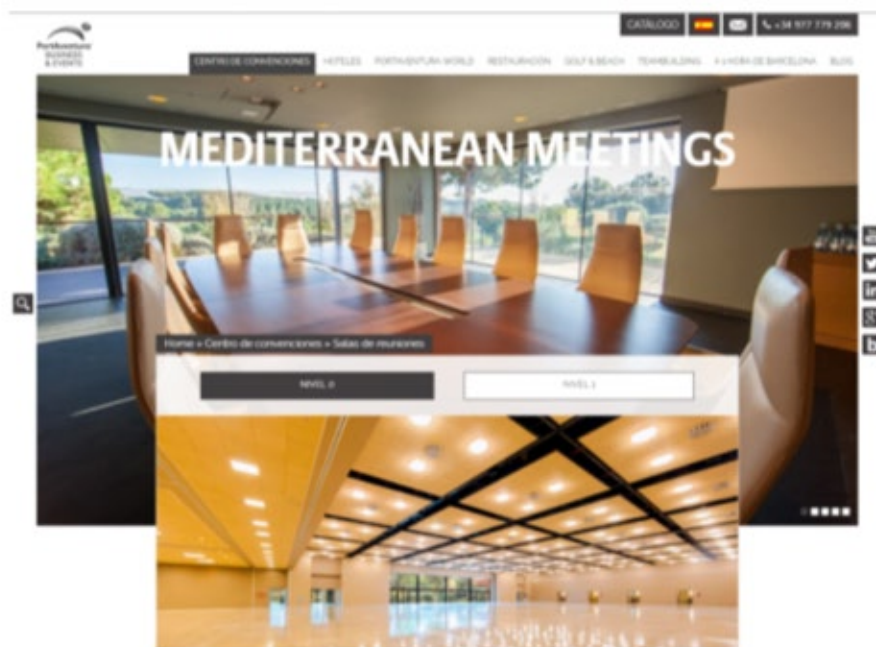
PortAventura BUSINESS & EVENTS

CATÁLOGO

+34 977 779 206

CENTRO DE CONVENCIONES HOTELES PORTAVENTURA WORLD RESTAURACIÓN GOLF & BEACH TEAMBUILDING A 1 HORA DE BARCELONA BLOG

MEDITERRANEAN MEETINGS

Home » Centro de convenciones » Salas de reuniones

NIVEL 0

NIVEL 1